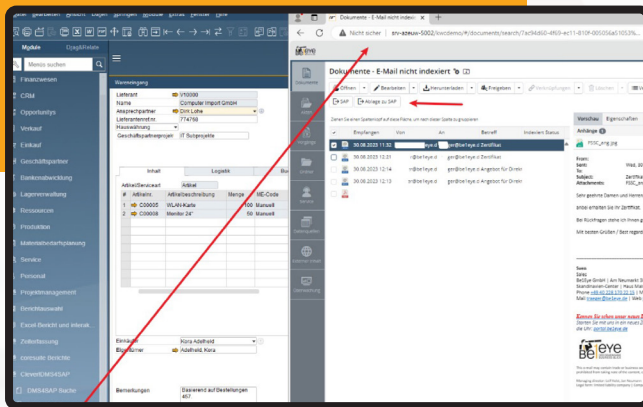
Module Upgrade

Menüs suchen

Finanzwesen
CRM
Opportunitys
Verkauf
Einkauf
Geschäftspartner
Bankenabwicklung
Lagerverwaltung
Ressourcen
Produktion
Materialbedarfsplanung
Service
Personal
Projektmanagement
Berichtsauswahl
Excel-Bericht und Interak.
Zeiterfassung
consuite Berichte
CleverDMS4SAP
DMS4SAP Suche

Wareneingang
Lieferant V10000
Name Computer Import GmbH
Ansprechpartner Dirk Lohe
Lieferantenref.nr. 774788
Hauswährung
Geschäftspartnerprojekt IT Supportprojekte

Inhalt Logistik
Artikel/Serviceart Artikel
# Artikelnr. Artikelbeschreibung Menge ME-Code
1 C00005 WLAN-Karte 100 Manuell
2 C00008 Monitor 24" 50 Manuell

Einkäufer Kora Adelheid
Eigentümer Adelheid, Kora

Bemerkungen Basierend auf Bestellungen 457

Dokumente - E-Mail nicht indexiert
Nicht sicher | srv-azeus-5002/cwcdemo/#/documents/search/7ac94d60-4f69-ec11-810f-005056a53053%...

Dokumente - E-Mail nicht indexiert
Öffnen | Bearbeiten | Herunterladen | Freigeben | Verschlagwort | Löschen
SAP | Ablage zu SAP

Ziehen Sie einen Spaltenkopf auf diese Fläche, um nach dieser Spalte zu gruppieren

Empfangen | Von | An | Betreff | Indiziert Status
30.08.2023 11:32 | ...@be1eye.d | gen@be1eye.d | Zertifikat
30.08.2023 12:31 | m@be1eye.d | gen@be1eye.d | Zertifikat
30.08.2023 12:14 | m@be1eye.d | gen@be1eye.d | Angebot für Direkt
30.08.2023 12:14 | m@be1eye.d | gen@be1eye.d | Angebot für Direkt

Vorschau Eigenschaften
Anhänge
PDSC_eng.jpg
From:
Sent: Wed, 30
To:
Subject: Zertifikat
Attachments: PDSC_en

Sehr geehrte Damen und Herren
anbei erhalten Sie Ihr Zertifikat.
Bei Rückfragen stehe ich Ihnen g
Mit besten Grüßen / Best regard

be1eye